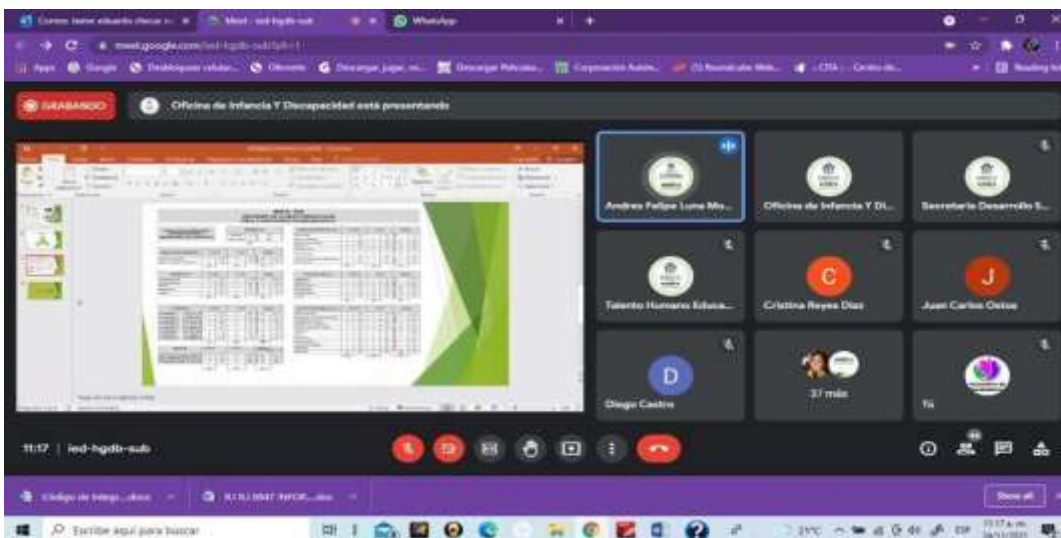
Correo: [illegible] Meet - ied-hgdb-sub WhatsApp

meet.google.com/ied-hgdb-sub?pli=1

Apps Google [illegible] Descargar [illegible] Corporación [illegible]

GRABANDO

Oficina de Infancia Y Discapacidad está presentando

Andres Felipe Luna Mo...

Oficina de Infancia Y Di...

Secretaria Desarrollo S...

Talento Humano Educa...

C

Cristina Reyes Diaz

J

Juan Carlos Ostos

D

Diego Castro

37 más

Tú

11:17 | ied-hgdb-sub

Código de Integr...docx

R.I.N.0047 INFOR....xlsx

Show all

Escribe aquí para buscar

21°C